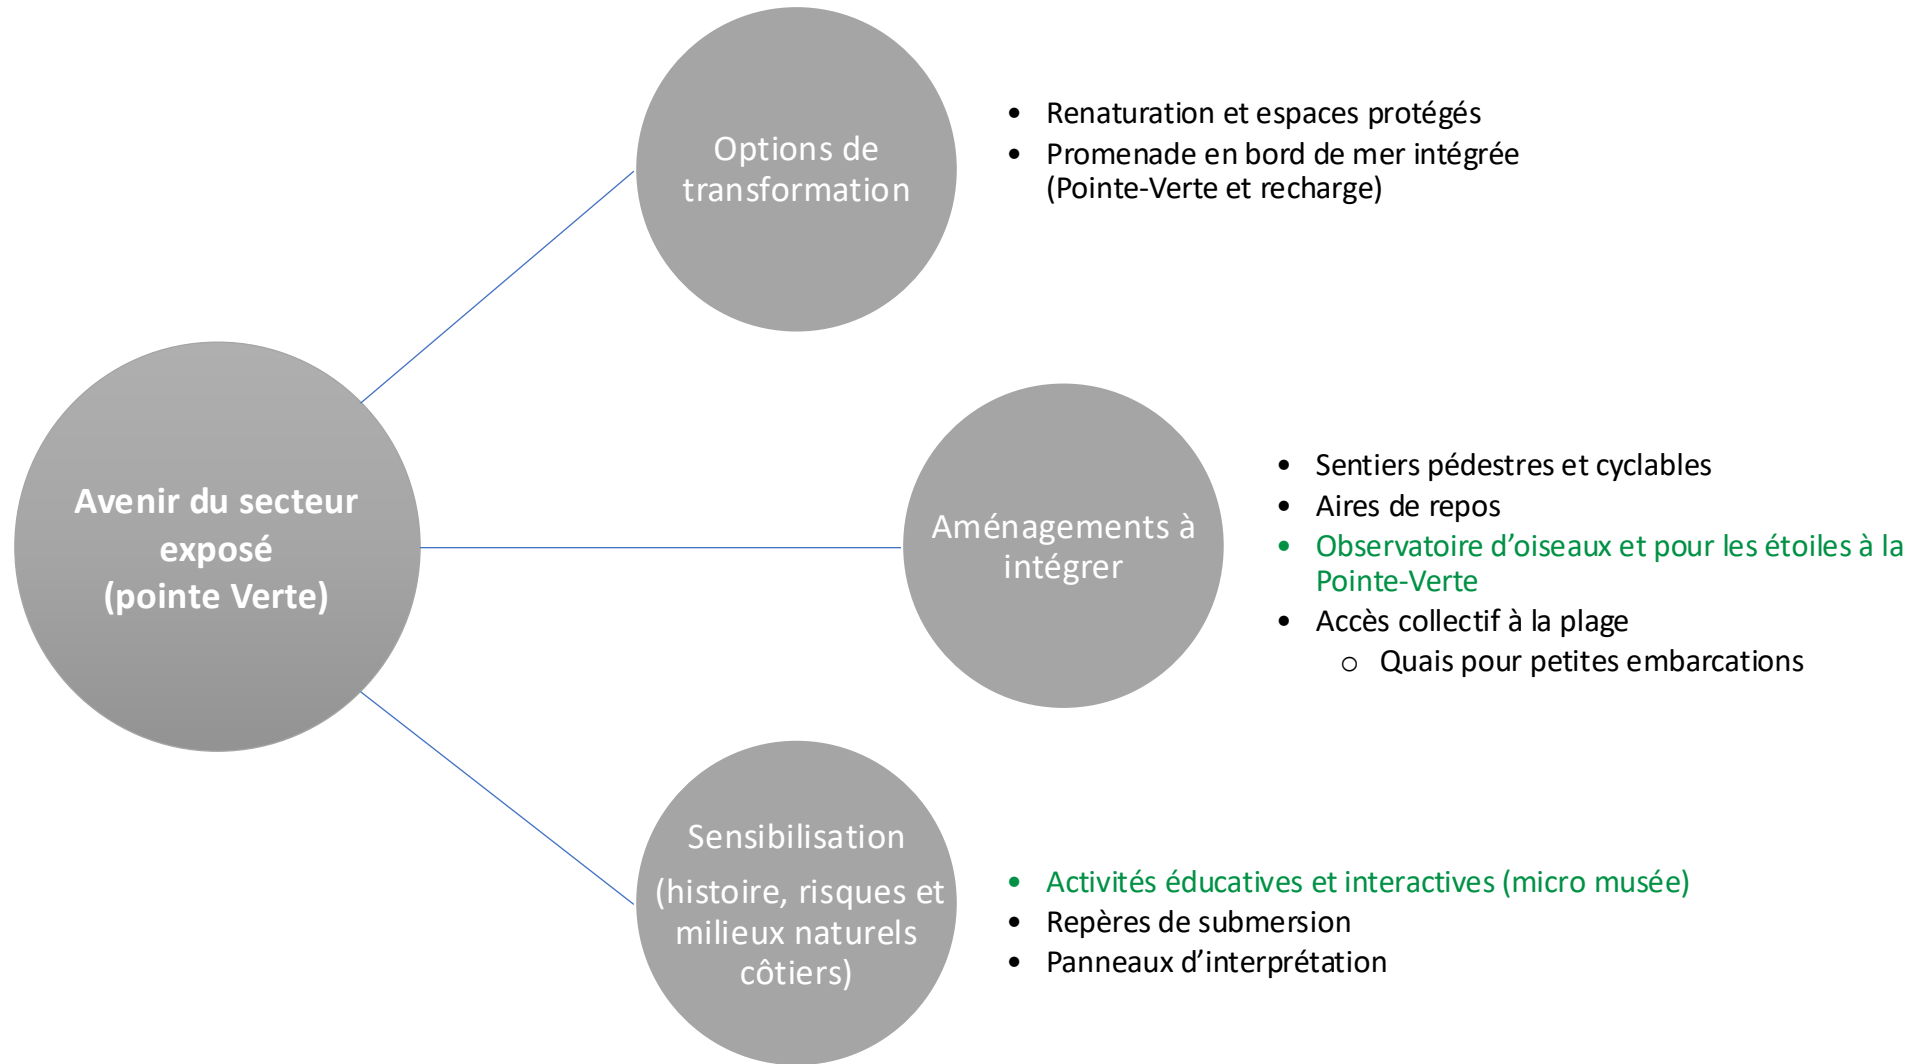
Avenir du secteur exposé (pointe Verte)

Options de transformation

- Renaturation et espaces protégés
- Promenade en bord de mer intégrée (Pointe-Verte et recharge)

Aménagements à intégrer

- Sentiers pédestres et cyclables
- Aires de repos
- Observatoire d'oiseaux et pour les étoiles à la Pointe-Verte
- Accès collectif à la plage
  - Quais pour petites embarcations

Sensibilisation

(histoire, risques et milieux naturels côtiers)

- Activités éducatives et interactives (micro musée)
- Repères de submersion
- Panneaux d'interprétation